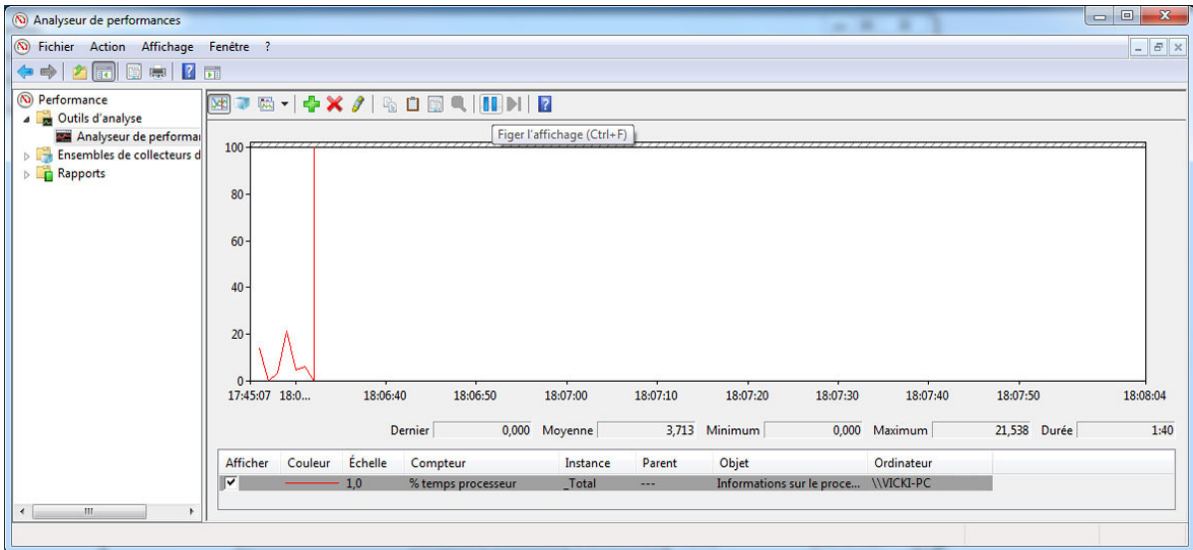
Analyseur de performances

Fichier Action Affichage Fenêtre ?

Performance
Outils d'analyse
Analyseur de performai
Ensembles de collecteurs d
Rapports

Figer l'affichage (Ctrl+F)

100
80
60
40
20
0

17:45:07 18:0... 18:06:40 18:06:50 18:07:00 18:07:10 18:07:20 18:07:30 18:07:40 18:07:50 18:08:04

Dernier 0,000 Moyenne 3,713 Minimum 0,000 Maximum 21,538 Durée 1:40

| Afficher | Couleur | Échelle | Compteur | Instance | Parent | Objet | Ordinateur |
|---|---|---|---|---|---|---|---|
| ✔ | | 1,0 | % temps processeur | _Total | --- | Informations sur le proce... | \\VICKI-PC |